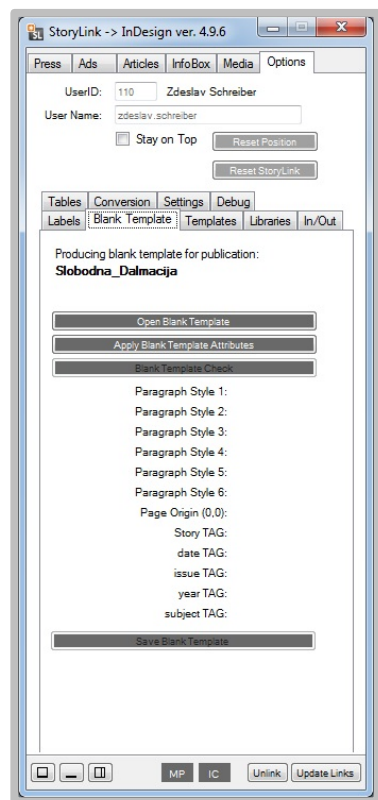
StoryLink -> InDesign ver. 4.9.6

Press | Ads | Articles | InfoBox | Media | Options

UserID: 110 Zdeslav Schreiber

User Name: zdeslav.schreiber

Stay on Top

Reset Position

Reset StoryLink

Tables | Conversion | Settings | Debug

Labels | Blank Template | Templates | Libraries | In/Out

Producing blank template for publication:

Slobodna_Dalmacija

Open Blank Template

Apply Blank Template Attributes

Blank Template Check

Paragraph Style 1:

Paragraph Style 2:

Paragraph Style 3:

Paragraph Style 4:

Paragraph Style 5:

Paragraph Style 6:

Page Origin (0,0):

Story TAG:

date TAG:

issue TAG:

year TAG:

subject TAG:

Save Blank Template

MP IC Unlink Update Links